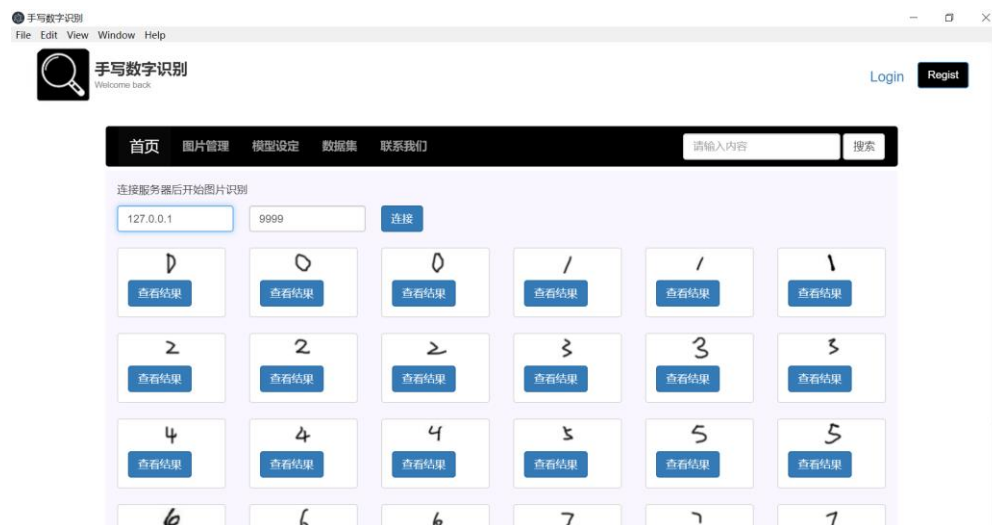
手写数字识别
File Edit View Window Help

手写数字识别
Welcome back

Login Regist

首页 图片管理 模型设定 数据集 联系我们 请输入内容 搜索

连接服务器后开始图片识别
127.0.0.1 9999 连接

0 查看结果
0 查看结果
0 查看结果
1 查看结果
1 查看结果
1 查看结果
2 查看结果
2 查看结果
2 查看结果
3 查看结果
3 查看结果
3 查看结果
4 查看结果
4 查看结果
4 查看结果
5 查看结果
5 查看结果
5 查看结果
6
6
6
7
7
7